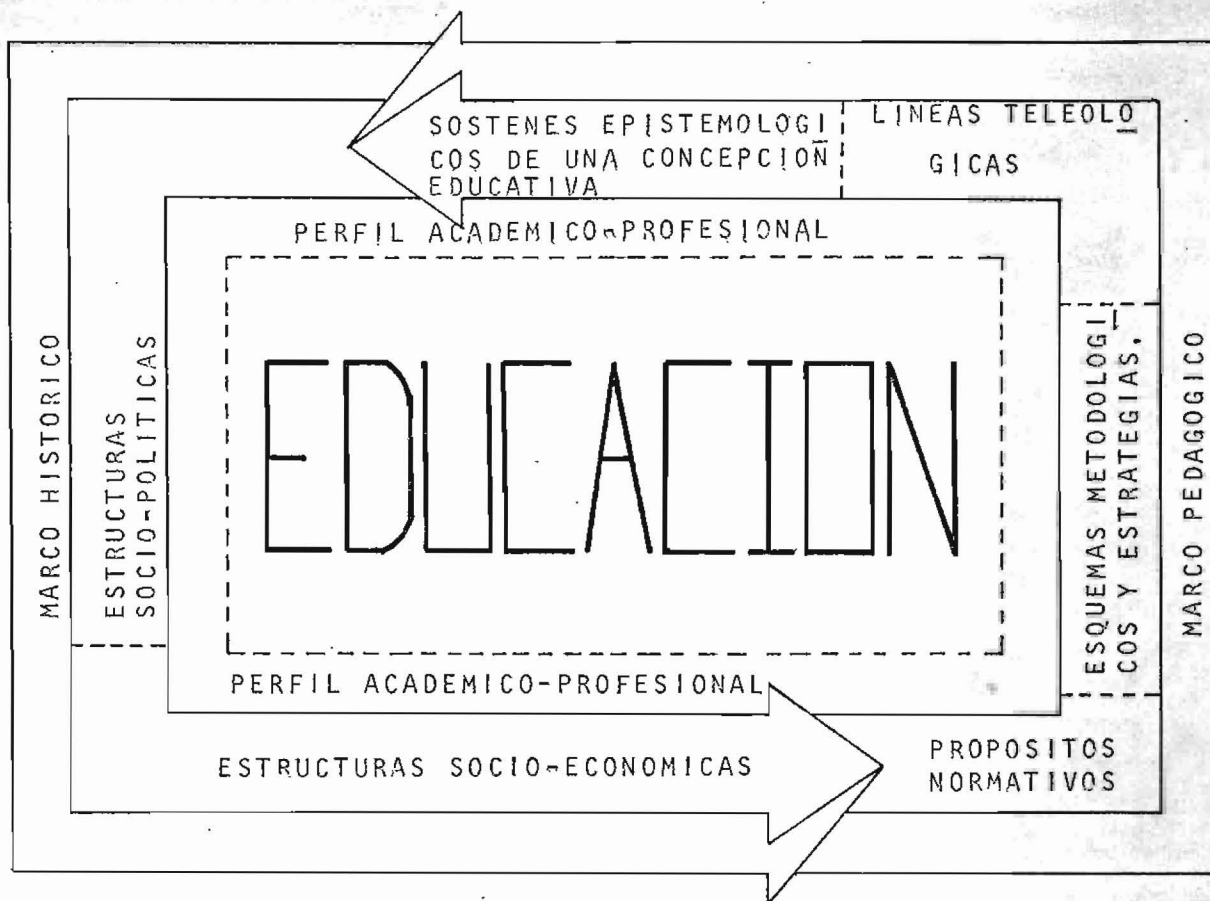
SOSTENES EPISTEMOLOGICOS DE UNA CONCEPCIOÑ EDUCATIVA

LINEAS TELEOLOGICAS

PERFIL ACADEMICO-PROFESIONAL

MARCO HISTORICO

ESTRUCTURAS SOCIO-POLITICAS

EDUCACION

ESQUEMAS METODOLOGICOS Y ESTRATEGIAS.

MARCO PEDAGOGICO

PERFIL ACADEMICO-PROFESIONAL

ESTRUCTURAS SOCIO-ECONOMICAS

PROPOSITOS NORMATIVOS